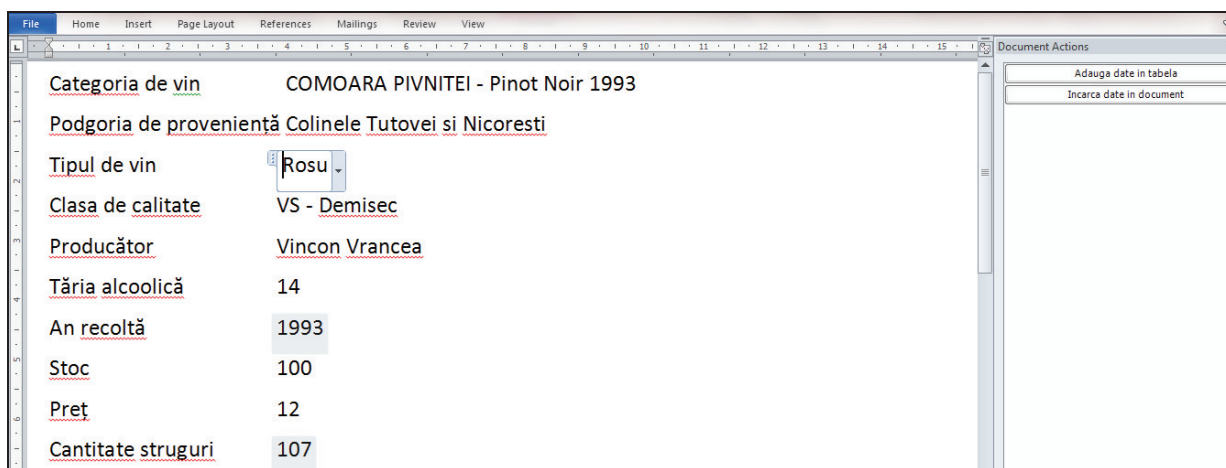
File Home Insert Page Layout References Mailings Review View

Document Actions

Adauga date in tabela

Incarca date in document

Categoria de vin COMOARA PIVNITEI - Pinot Noir 1993

Podgoria de proveniență Colinele Tutovei si Nicoresti

Tipul de vin Rosu

Clasa de calitate VS - Demisec

Producător Vincon Vrancea

Tăria alcoolică 14

An recoltă 1993

Stoc 100

Preț 12

Cantitate struguri 107